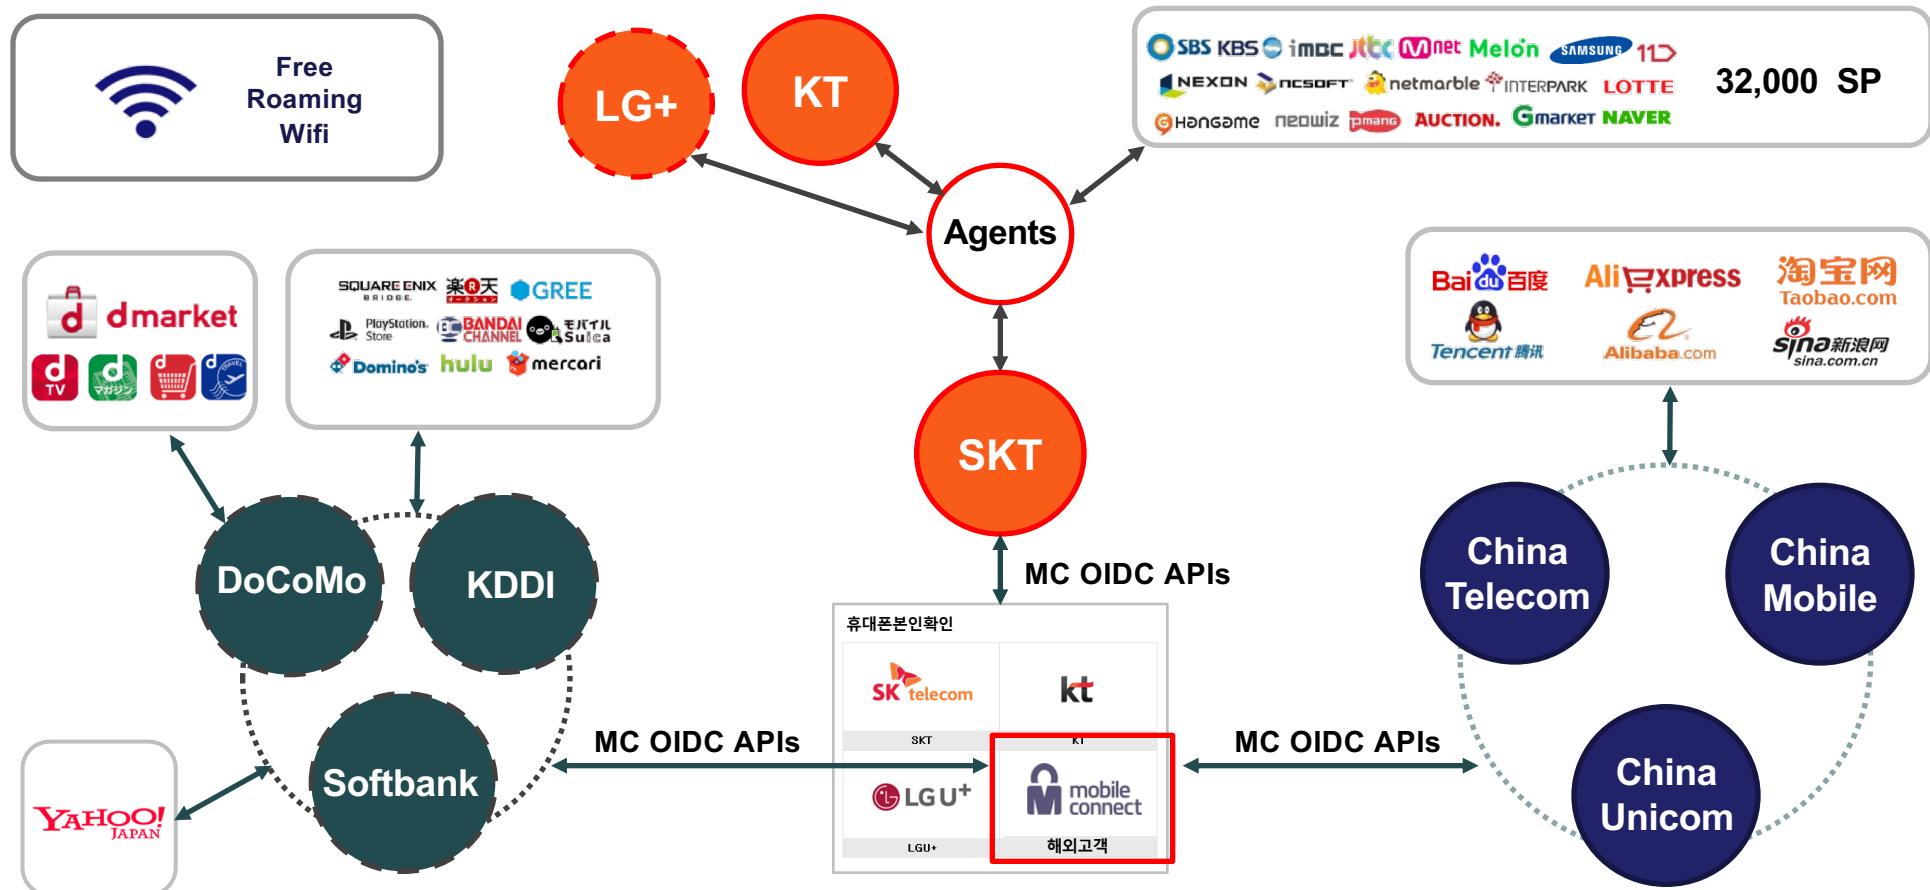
Free Roaming Wifi

LG+

KT

SBS KBS imbc jtbc Mnet Melon SAMSUNG 11번가
NEXON NCSOFT netmarble INTERPARK LOTTE
Hangame neowiz pmang AUCTION. Gmarket NAVER

32,000 SP

Agents

d dmarket
d TV d マガジン

SQUARE ENIX BRIDGE 楽天 GREE
PlayStation Store BANDAI CHANNEL モバイル Suica
Domino's hulu mercari

Bai du 百度 AliExpress 淘宝网 Taobao.com
Tencent 腾讯 Alibaba.com sina 新浪网 sina.com.cn

SKT

DoCoMo

KDDI

MC OIDC APIs

China Telecom

China Mobile

휴대폰본인확인
SK telecom
kt
SKT
KT
LG U+
mobile connect
LGU+
해외고객

Softbank

MC OIDC APIs

MC OIDC APIs

China Unicom

YAHOO! JAPAN